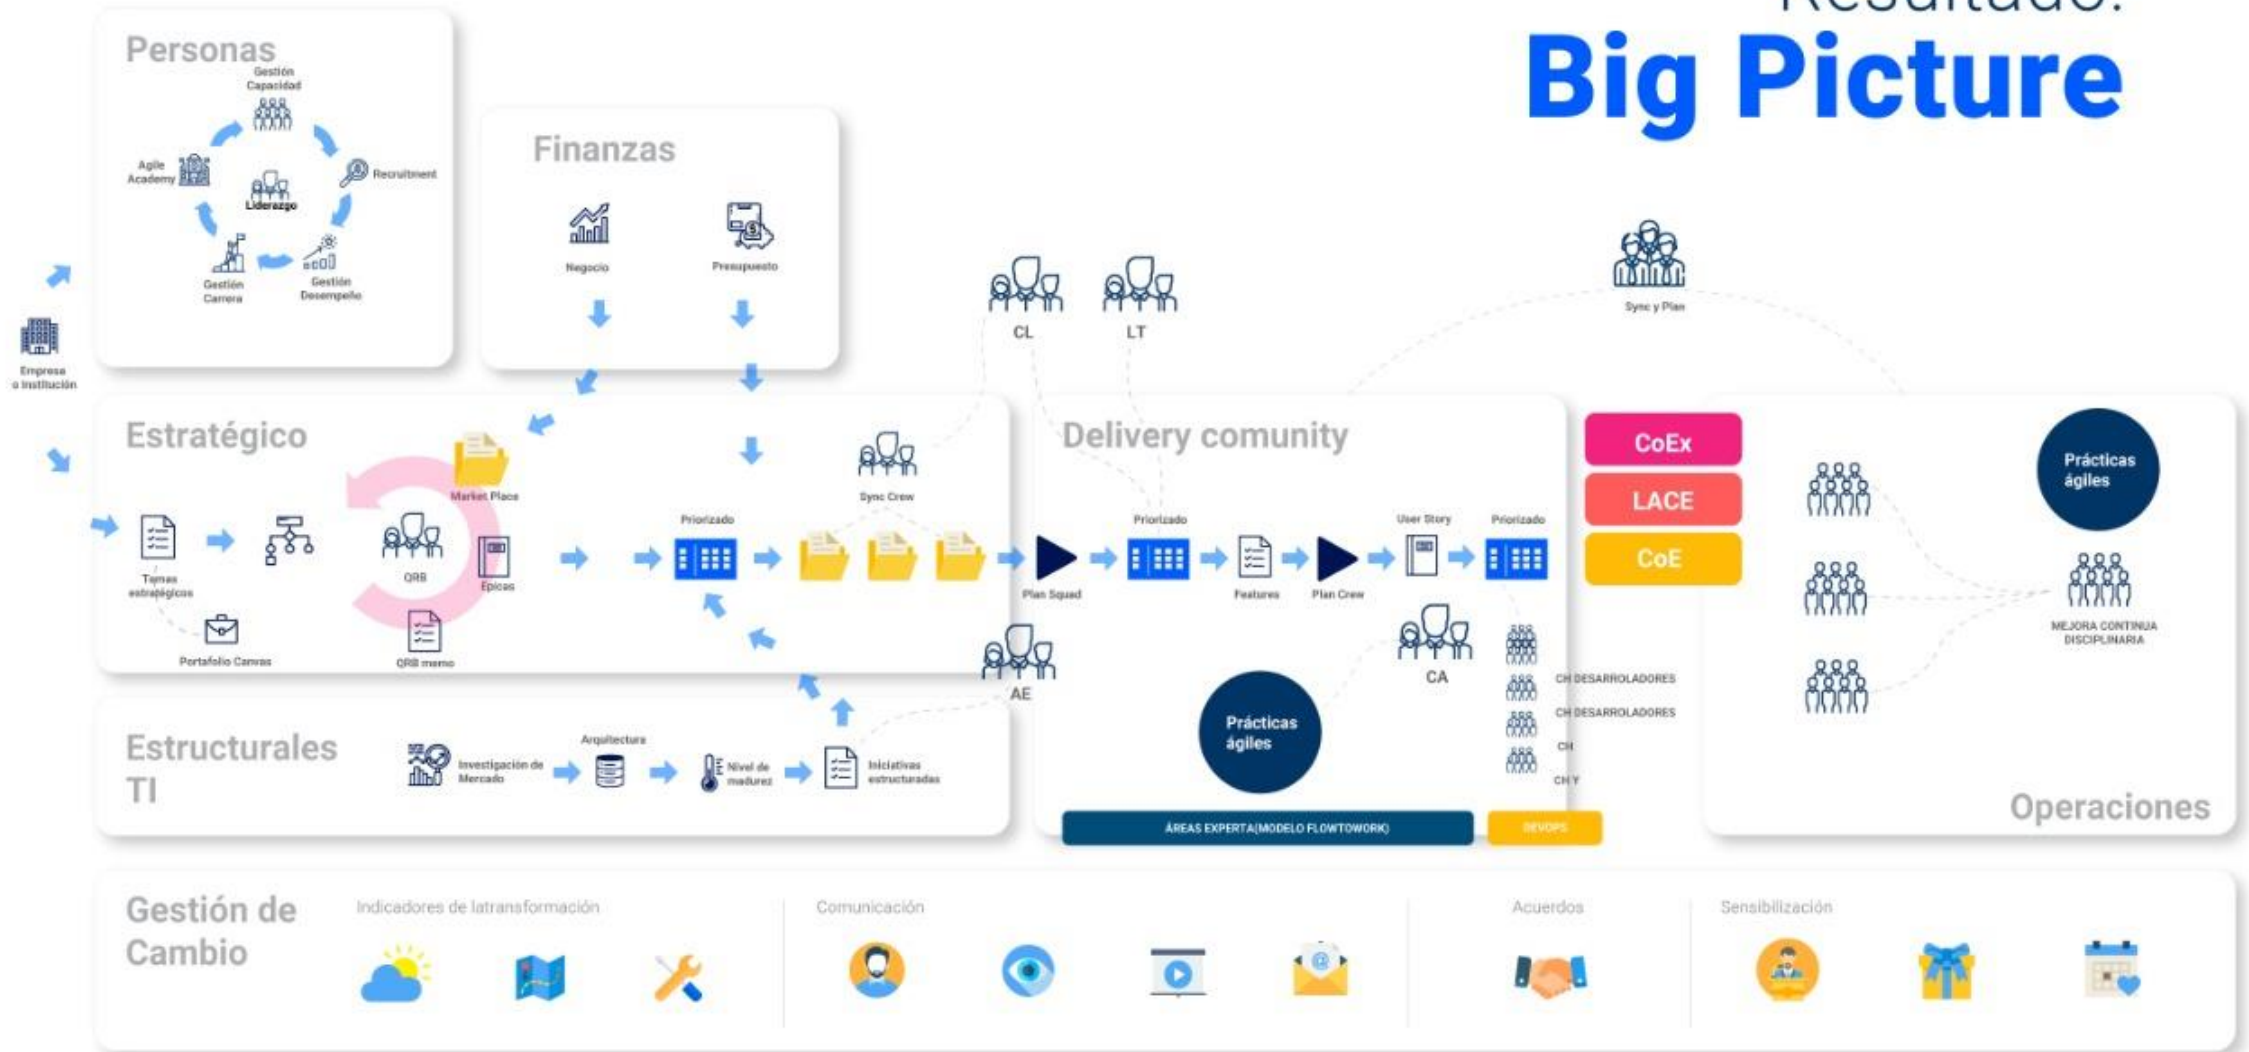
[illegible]
Big Picture

Personas
Gestión Capacidad
Recruitment
Agile Academy
Liderazgo
Gestión Carrera
Gestión Desempeño

Finanzas
Negocio
Presupuesto

Empresa o Institución

CL
LT
Sync y Plan

Estratégico
Market Place
Sync Crew
Temas estratégicos
QRB
Épicas
Priorizado
Portafolio Canvas
QRB memo

Delivery comunity
Priorizado
User Story
Priorizado
Plan Squad
Features
Plan Crew
AE
CA
Prácticas ágiles
CH DESARROLLADORES
CH DESARROLLADORES
CH
CH Y

CoEx
LACE
CoE

Prácticas ágiles
MEJORA CONTINUA DISCIPLINARIA
Operaciones

Estructurales TI
Investigación de Mercado
Arquitectura
Nivel de madurez
Iniciativas estructuradas

ÁREAS EXPERTA(MODELO FLOWTOWORK)
DEVOPS

Gestión de Cambio
Indicadores de latransformación
Comunicación
Acuerdos
Sensibilización